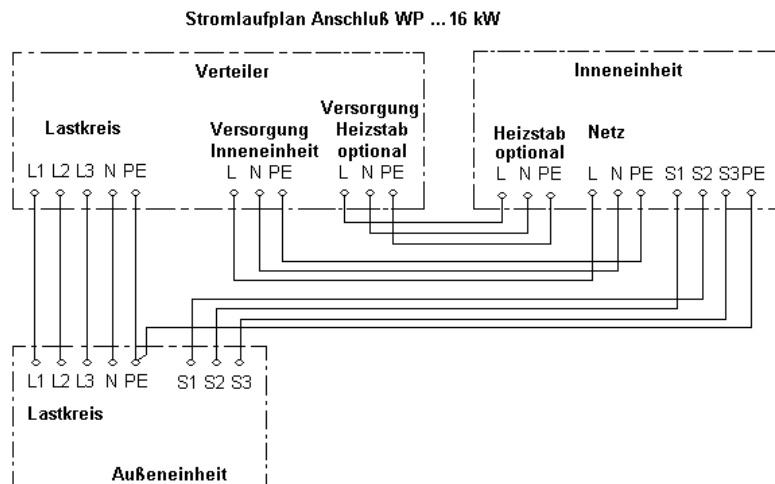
Stromlaufplan Anschluß WP ... 16 kW

Verteiler

Lastkreis

L1 L2 L3 N PE

Versorgung Inneneinheit

L N PE

Versorgung Heizstab optional

L N PE

Inneneinheit

Heizstab optional

L N PE

Netz

L N PE S1 S2 S3 PE

L1 L2 L3 N PE S1 S2 S3

Lastkreis

Außeneinheit